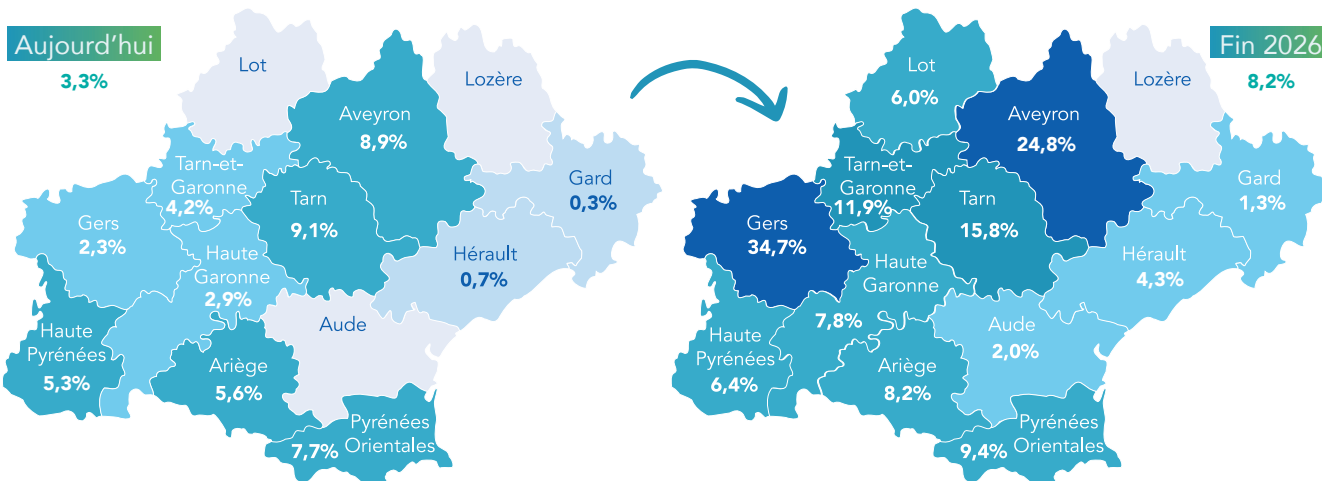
Aujourd'hui
3,3%

Lot
Lozère
Aveyron
8,9%
Tarn-et-Garonne
4,2%
Gard
0,3%
Gers
2,3%
Tarn
9,1%
Haute Garonne
2,9%
Hérault
0,7%
Aude
Haute Pyrénées
5,3%
Ariège
5,6%
Pyrénées Orientales
7,7%

Fin 2026
8,2%

Lot
6,0%
Lozère
Aveyron
24,8%
Tarn-et-Garonne
11,9%
Gard
1,3%
Gers
34,7%
Tarn
15,8%
Haute Garonne
7,8%
Hérault
4,3%
Aude
2,0%
Haute Pyrénées
6,4%
Ariège
8,2%
Pyrénées Orientales
9,4%